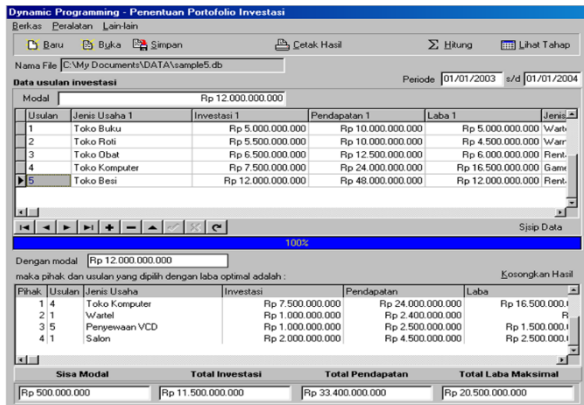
Dynamic Programming - Penentuan Portofolio Investasi

Berkas Peralatan Lain-lain

Baru Buka Simpan Cetak Hasil Hitung Lihat Tahap

Nama File C:\My Documents\DATA\sample5.db

Data usulan investasi

Periode 01/01/2003 s/d 01/01/2004

Modal Rp 12.000.000.000

| Usulan | Jenis Usaha 1 | Investasi 1 | Pendapatan 1 | Laba 1 | Jenis |
|---|---|---|---|---|---|
| 1 | Toko Buku | Rp 5.000.000.000 | Rp 10.000.000.000 | Rp 5.000.000.000 | Warte |
| 2 | Toko Roti | Rp 5.500.000.000 | Rp 10.000.000.000 | Rp 4.500.000.000 | Warn |
| 3 | Toko Obat | Rp 6.500.000.000 | Rp 12.500.000.000 | Rp 6.000.000.000 | Rent |
| 4 | Toko Komputer | Rp 7.500.000.000 | Rp 24.000.000.000 | Rp 16.500.000.000 | Game |
| 5 | Toko Besi | Rp 12.000.000.000 | Rp 48.000.000.000 | Rp 12.000.000.000 | Rent |

Sisip Data

100%

Dengan modal Rp 12.000.000.000

maka pihak dan usulan yang dipilih dengan laba optimal adalah :

Kosongkan Hasil

| Pihak | Usulan | Jenis Usaha | Investasi | Pendapatan | Laba |
|---|---|---|---|---|---|
| 1 | 4 | Toko Komputer | Rp 7.500.000.000 | Rp 24.000.000.000 | Rp 16.500.000.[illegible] |
| 2 | 1 | Wartel | Rp 1.000.000.000 | Rp 2.400.000.000 | R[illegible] |
| 3 | 5 | Penyewaan VCD | Rp 1.000.000.000 | Rp 2.500.000.000 | Rp 1.500.000.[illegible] |
| 4 | 1 | Salon | Rp 2.000.000.000 | Rp 4.500.000.000 | Rp 2.500.000.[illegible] |

| Sisa Modal | Total Investasi | Total Pendapatan | Total Laba Maksimal |
|---|---|---|---|
| Rp 500.000.000 | Rp 11.500.000.000 | Rp 33.400.000.000 | Rp 20.500.000.000 |